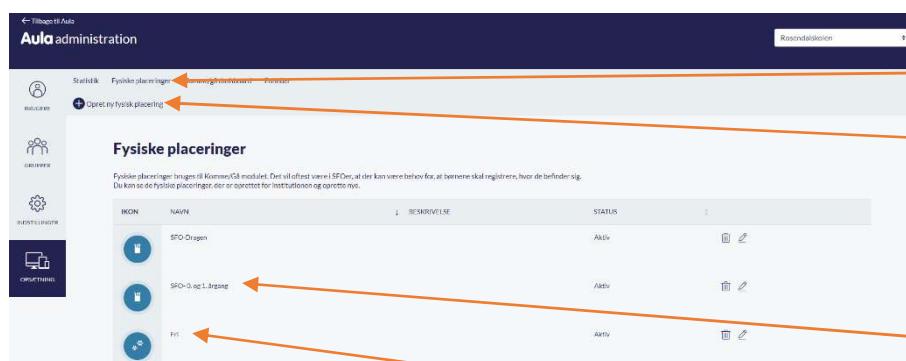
← Tilbage til Aula
Aula administration

Rosendalskolen

BRUGERE
GRUPPER
INDSTILLINGER
OPSÆTNING

Statistik Fysiske placeringer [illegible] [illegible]

Opret ny fysisk placering

Fysiske placeringer

Fysiske placeringer bruges til Komme/Gå modulet. Det vil oftest være i SFOer, at der kan være behov for, at børnene skal registrere, hvor de befinder sig.
Du kan se de fysiske placeringer, der er oprettet for institutionen og oprette nye.

| IKON | NAVN | BESKRIVELSE | STATUS | |
|---|---|---|---|---|
| | SFO-Dragen | | Aktiv | |
| | SFO- 0. og 1. årgang | | Aktiv | |
| | Fri | | Aktiv | |